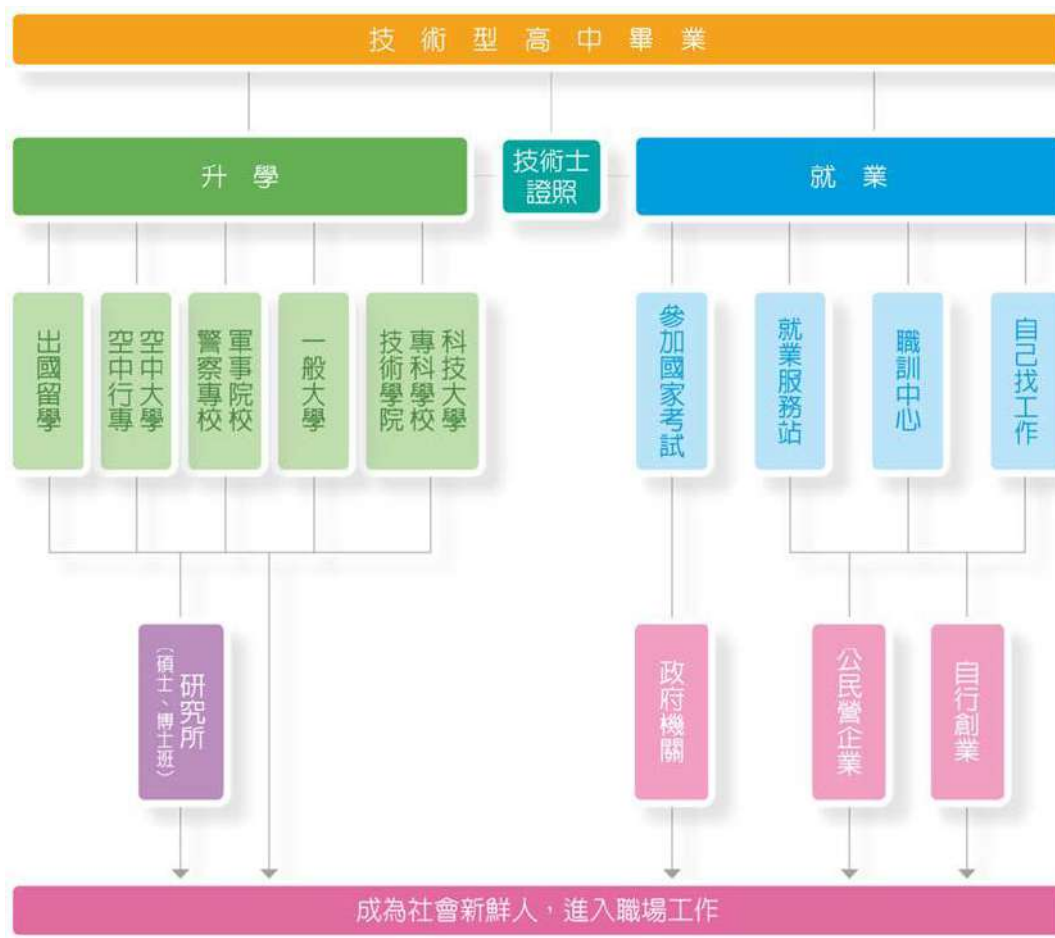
技術型高中畢業

升學

技術士證照

就業

出國留學

空中大學
空中行專

軍事院校
警察專校

一般大學

科技大學
專科學校
技術學院

參加國家考試

就業服務站

職訓中心

自己找工作

研究所
(碩士、博士班)

政府機關

公民營企業

自行創業

成為社會新鮮人，進入職場工作